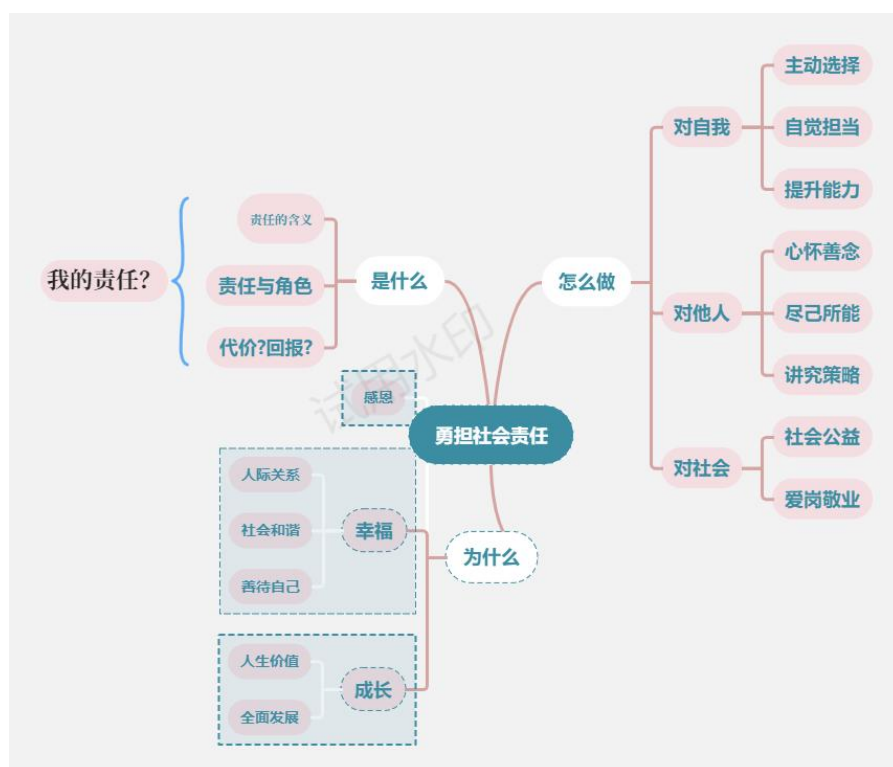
我的责任?

责任的含义
责任与角色
代价?回报?
是什么

怎么做
对自我
主动选择
自觉担当
提升能力
对他人
心怀善念
尽己所能
讲究策略
对社会
社会公益
爱岗敬业

勇担社会责任

感恩

为什么
幸福
人际关系
社会和谐
善待自己
成长
人生价值
全面发展

试用水印